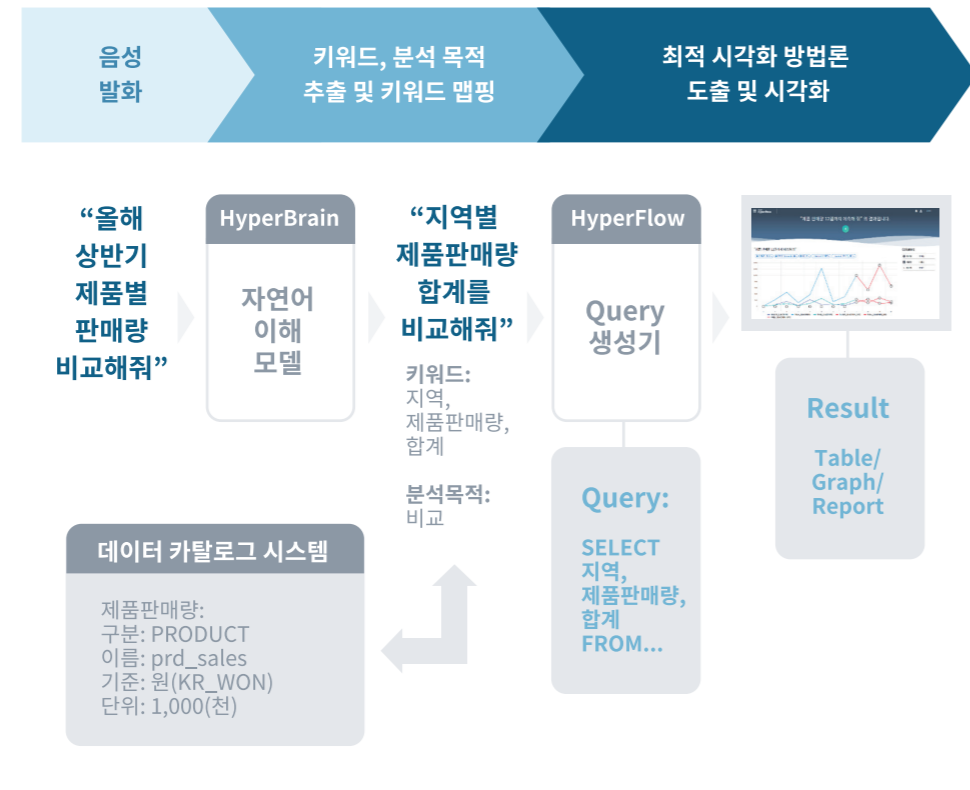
음성
발화

키워드, 분석 목적
추출 및 키워드 맵핑

최적 시각화 방법론
도출 및 시각화

“올해
상반기
제품별
판매량
비교해줘”

HyperBrain

자연어
이해
모델

“지역별
제품판매량
합계를
비교해줘”

키워드:
지역,
제품판매량,
합계

분석목적:
비교

HyperFlow

Query
생성기

Query:

SELECT
지역,
제품판매량,
합계
FROM...

Result

Table/
Graph/
Report

데이터 카탈로그 시스템

제품판매량:
구분: PRODUCT
이름: prd_sales
기준: 원(KR_WON)
단위: 1,000(천)